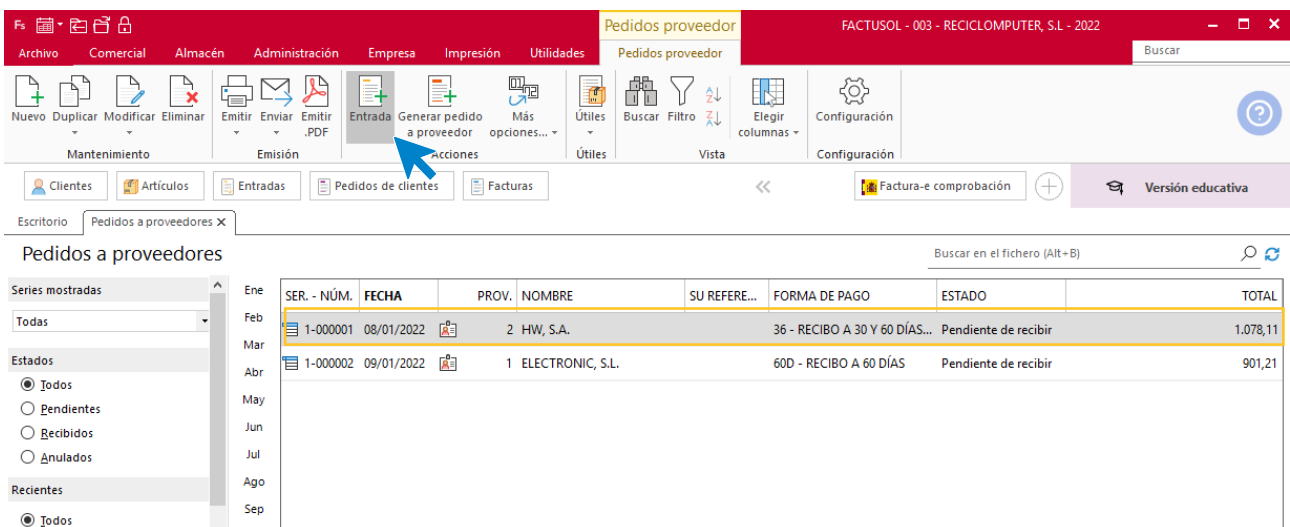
Fs

Pedidos proveedor

FACTUSOL - 003 - RECICLOMPUTER, S.L - 2022

Archivo Comercial Almacén Administración Empresa Impresión Utilidades Pedidos proveedor

Buscar

Nuevo Duplicar Modificar Eliminar
Mantenimiento

Emitir Enviar Emitir .PDF
Emisión

Entrada Generar pedido a proveedor Más opciones...
Acciones

Útiles
Útiles

Buscar Filtro
Elegir columnas
Vista

Configuración
Configuración

Clientes Artículos Entradas Pedidos de clientes Facturas

«

Factura-e comprobación

Versión educativa

Escritorio Pedidos a proveedores ✕

Pedidos a proveedores

Buscar en el fichero (Alt+B)

Series mostradas
Todas

Estados
Todos
Pendientes
Recibidos
Anulados

Recientes
Todos

Ene
Feb
Mar
Abr
May
Jun
Jul
Ago
Sep

| SER. - NÚM. | FECHA | | PROV. | NOMBRE | SU REFERE... | FORMA DE PAGO | ESTADO | TOTAL |
|---|---|---|---|---|---|---|---|---|
| 1-000001 | 08/01/2022 | | 2 | HW, S.A. | | 36 - RECIBO A 30 Y 60 DÍAS... | Pendiente de recibir | 1.078,11 |
| 1-000002 | 09/01/2022 | | 1 | ELECTRONIC, S.L. | | 60D - RECIBO A 60 DÍAS | Pendiente de recibir | 901,21 |